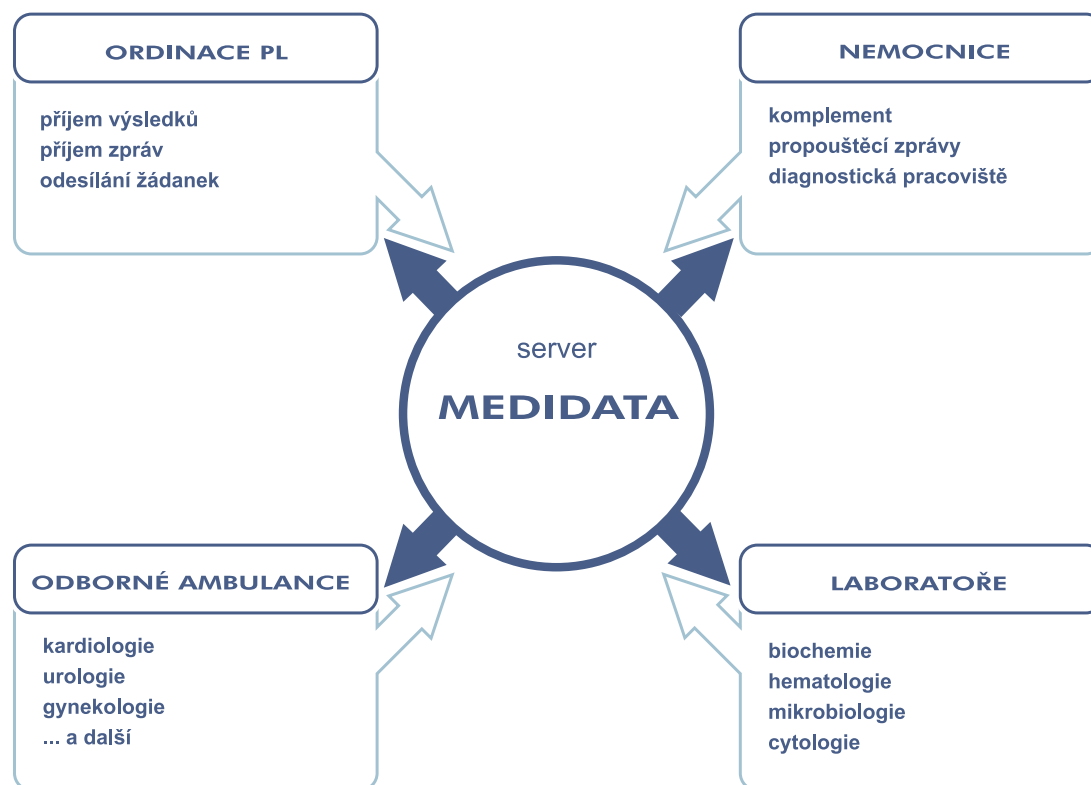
ORDINACE PL

příjem výsledků
příjem zpráv
odesílání žádanek

NEMOCNICE

komplement
propouštěcí zprávy
diagnostická pracoviště

server

MEDIDATA

ODBORNÉ AMBULANCE

kardiologie
urologie
gynekologie
... a další

LABORATOŘE

biochemie
hematologie
mikrobiologie
cytologie